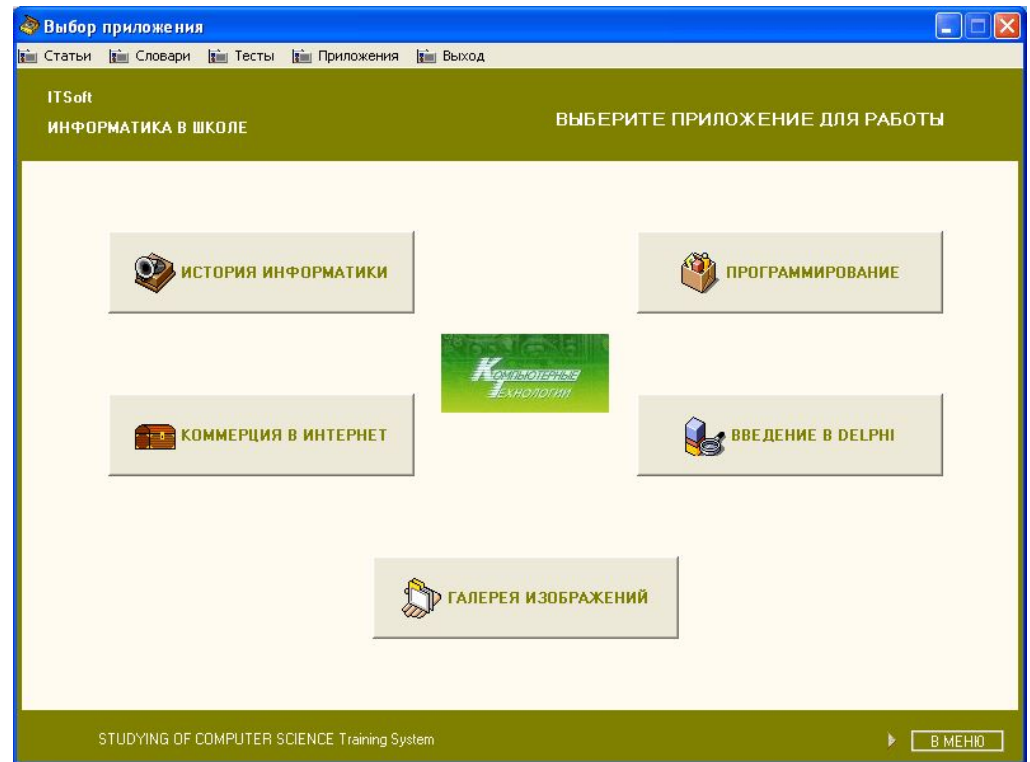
Выбор приложения

Статьи Словари Тесты Приложения Выход

ITSoft
ИНФОРМАТИКА В ШКОЛЕ

ВЫБЕРИТЕ ПРИЛОЖЕНИЕ ДЛЯ РАБОТЫ

ИСТОРИЯ ИНФОРМАТИКИ

ПРОГРАММИРОВАНИЕ

Компьютерные Технологии

КОММЕРЦИЯ В ИНТЕРНЕТ

ВВЕДЕНИЕ В DELPHI

ГАЛЕРЕЯ ИЗОБРАЖЕНИЙ

STUDYING OF COMPUTER SCIENCE Training System

В МЕНЮ